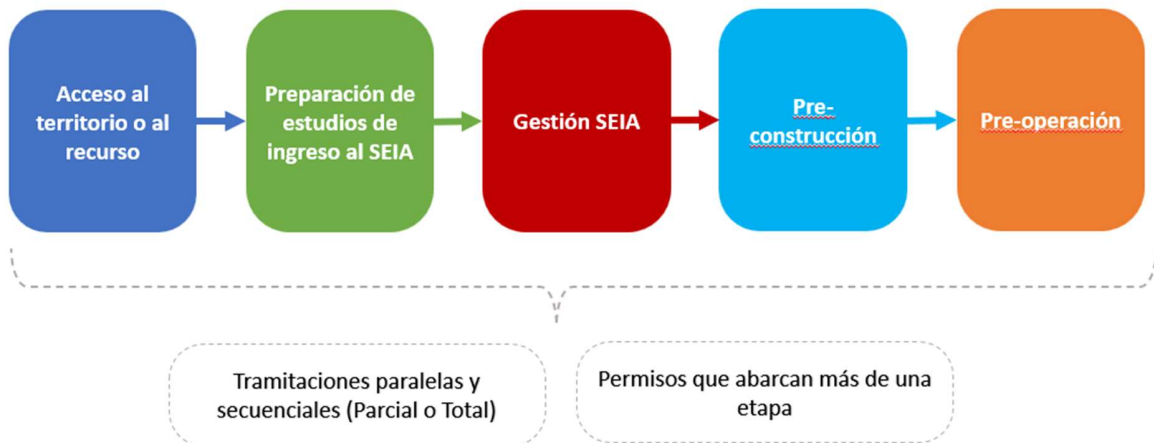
Acceso al territorio o al recurso

Preparación de estudios de ingreso al SEIA

Gestión SEIA

Pre-construcción

Pre-operación

Tramitaciones paralelas y secuenciales (Parcial o Total)

Permisos que abarcan más de una etapa